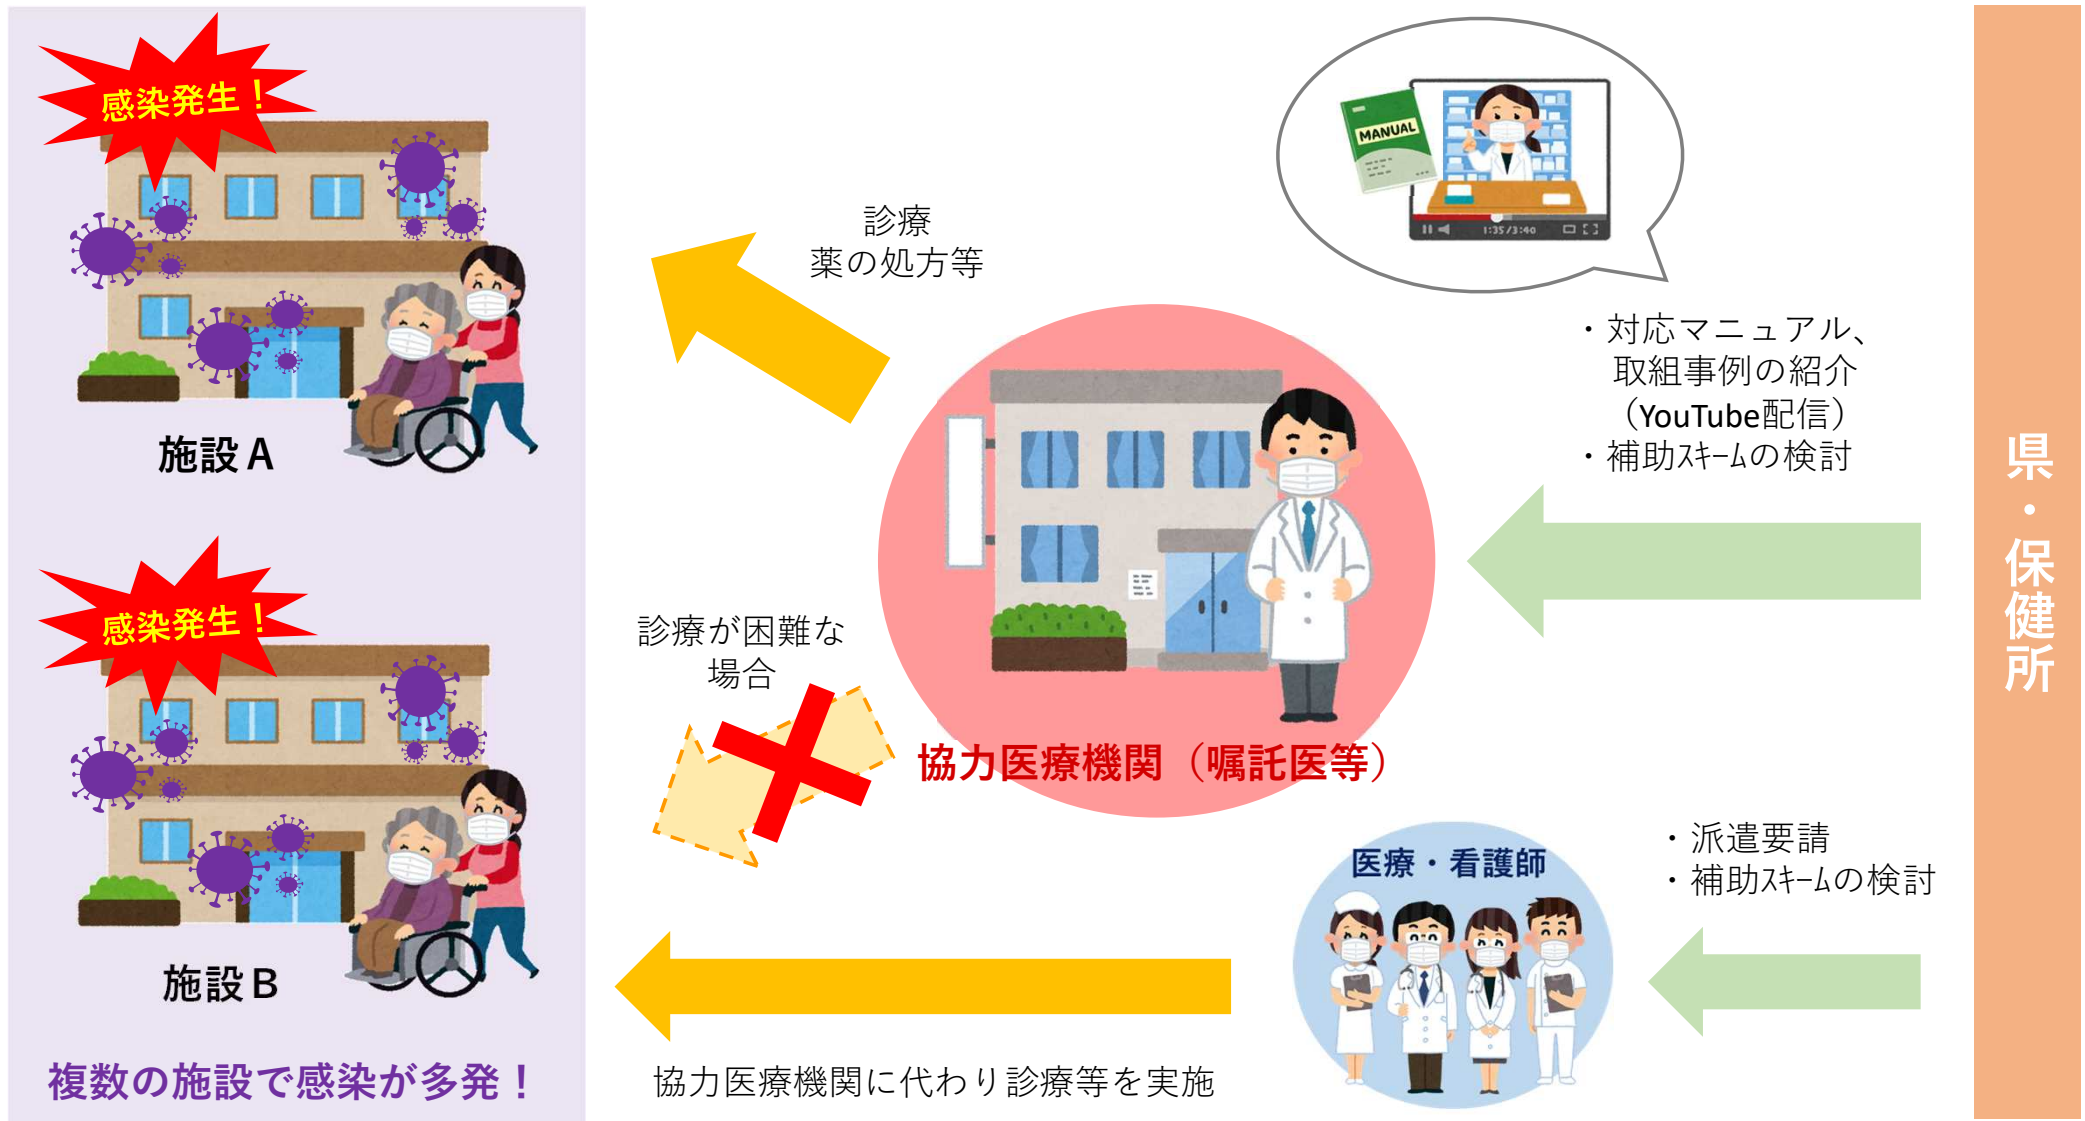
感染発生！

施設A

感染発生！

施設B

複数の施設で感染が多発！

診療
薬の処方等

MANUAL

1:35/3:40

・対応マニュアル、取組事例の紹介（YouTube配信）
・補助スキームの検討

県・保健所

診療が困難な場合

協力医療機関（嘱託医等）

・派遣要請
・補助スキームの検討

医療・看護師

協力医療機関に代わり診療等を実施